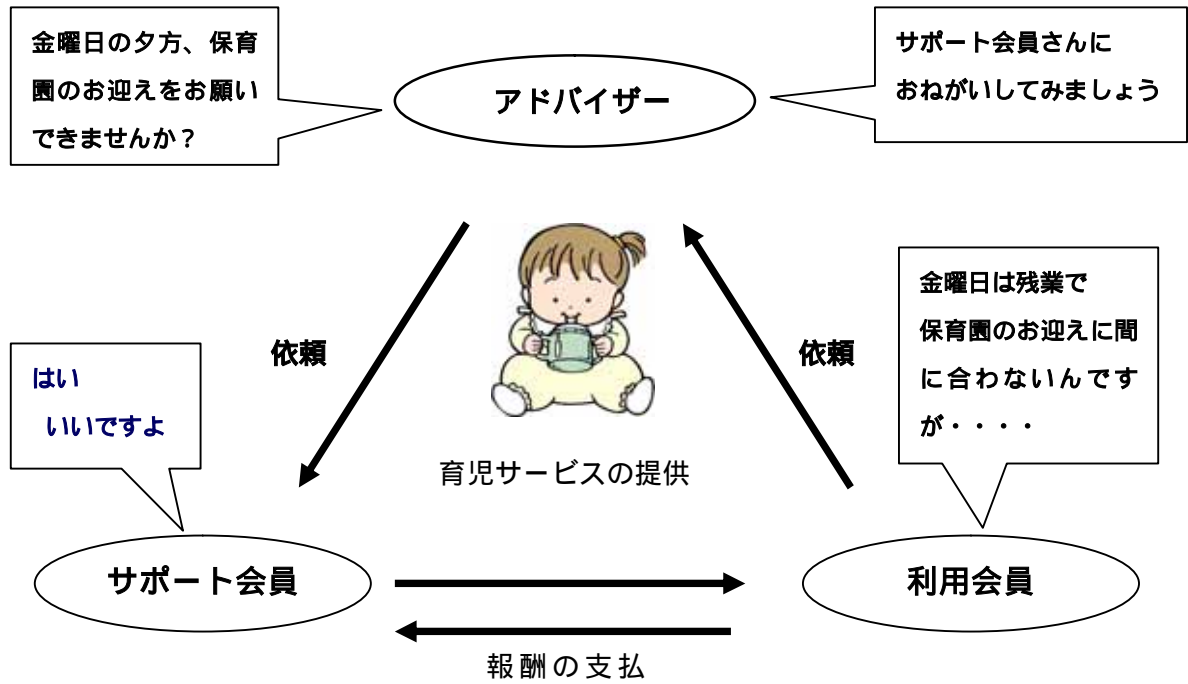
金曜日の夕方、保育園のお迎えをお願いできませんか？

アドバイザー

サポート会員さんにおねがいしてみましょう

依頼

依頼

金曜日は残業で保育園のお迎えに間に合わないんですが・・・・

はい
いいですよ

育児サービスの提供

サポート会員

利用会員

報酬の支払